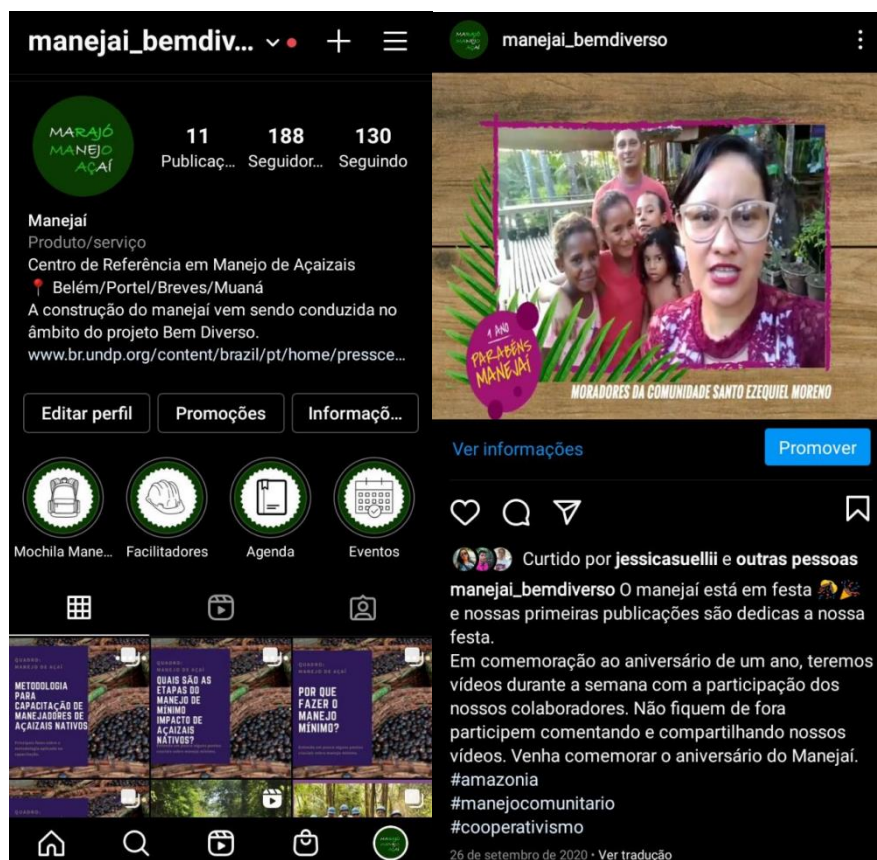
manejai_bemdiv...

MARAJÓ MANEJO AÇAÍ

11 Publicaç...
188 Seguidor...
130 Seguindo

Manejaí
Produto/serviço
Centro de Referência em Manejo de Açaizais
📍 Belém/Portel/Breves/Muaná
A construção do manejaí vem sendo conduzida no âmbito do projeto Bem Diverso.
www.br.undp.org/content/brazil/pt/home/pressce...

Editar perfil
Promoções
Informaçõ...

Mochila Mane...
Facilitadores
Agenda
Eventos

QUADRO: MANEJO DE AÇAÍ
METODOLOGIA PARA CAPACITAÇÃO DE MANEJADORES DE AÇAIZAIS NATIVOS

QUADRO: MANEJO DE AÇAÍ
QUAIS SÃO AS ETAPAS DO MANEJO DE MÍNIMO IMPACTO DE AÇAIZAIS NATIVOS?

QUADRO: MANEJO DE AÇAÍ
POR QUE FAZER O MANEJO MÍNIMO?

manejai_bemdiverso

1 ANO
PARABÉNS MANEJAÍ
MORADORES DA COMUNIDADE SANTO EZEQUIEL MORENO

Ver informações
Promover

Curtido por jessicasuellii e outras pessoas

manejai_bemdiverso O manejaí está em festa 🎊🎉 e nossas primeiras publicações são dedicas a nossa festa.
Em comemoração ao aniversário de um ano, teremos vídeos durante a semana com a participação dos nossos colaboradores. Não fiquem de fora participem comentando e compartilhando nossos vídeos. Venha comemorar o aniversário do Manejaí.
#amazonia
#manejocomunitario
#cooperativismo
26 de setembro de 2020 · Ver tradução